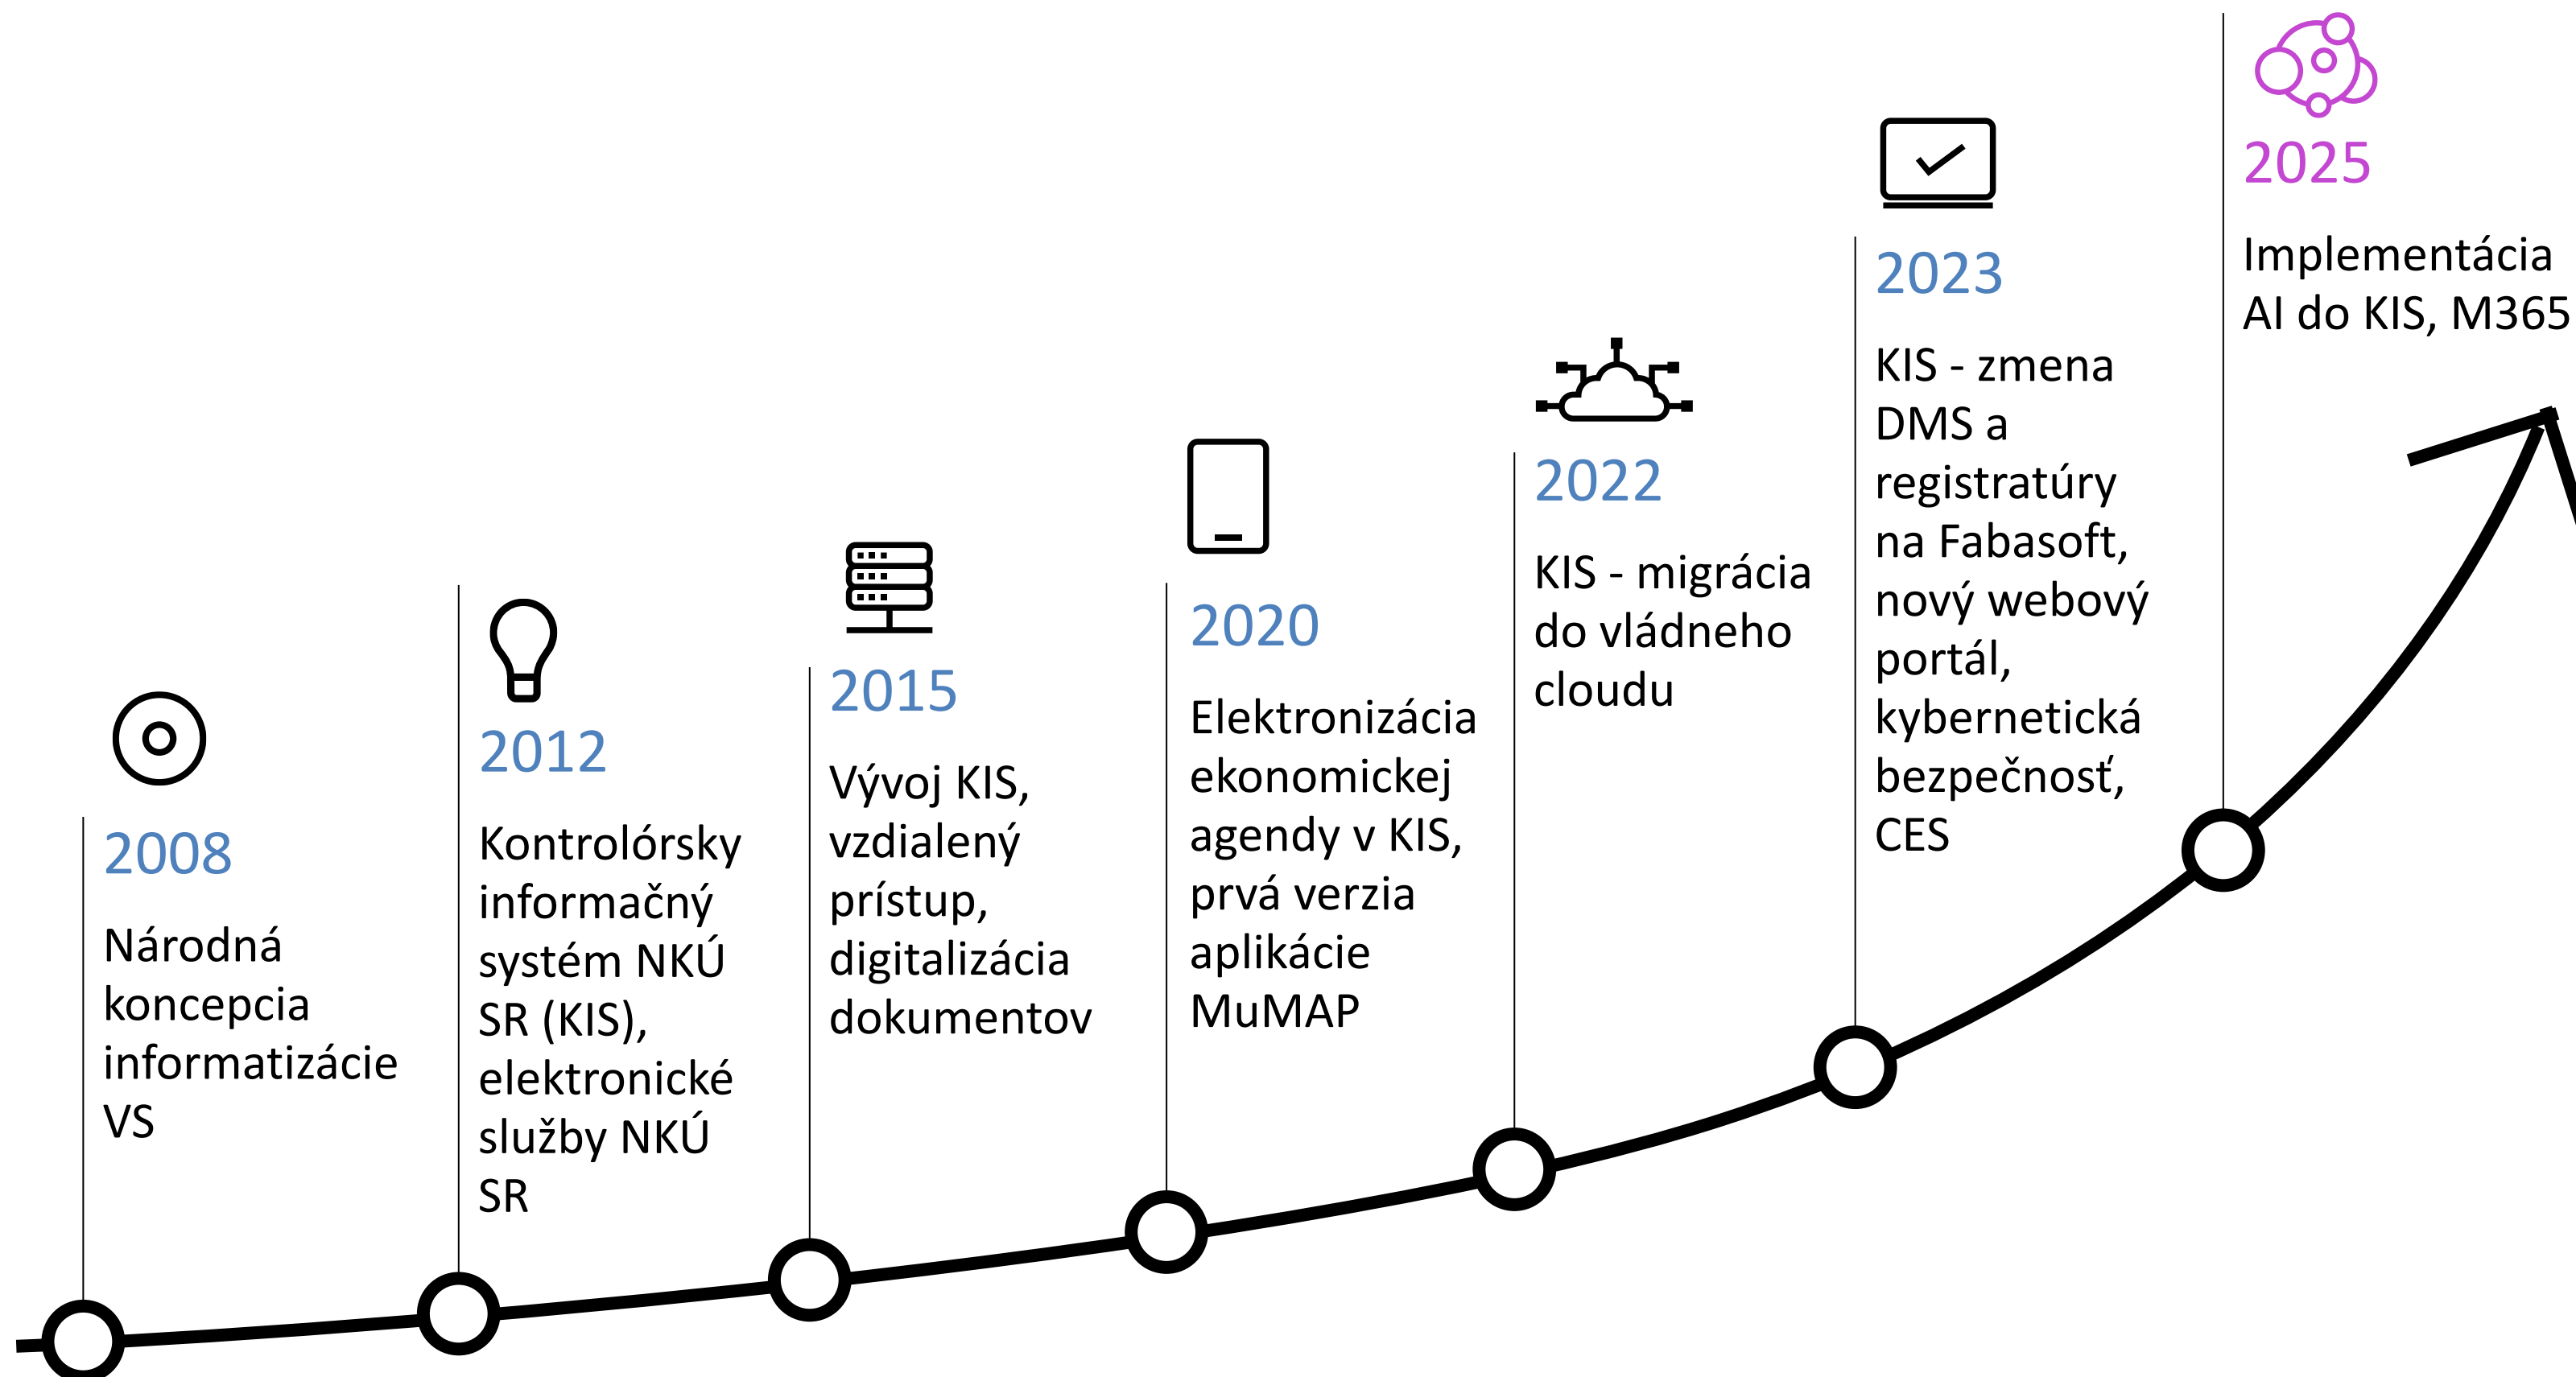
2008

Národná koncepcia informatizácie VS

2012

Kontrolórsky informačný systém NKÚ SR (KIS), elektronické služby NKÚ SR

2015

Vývoj KIS, vzdialený prístup, digitalizácia dokumentov

2020

Elektronizácia ekonomickej agendy v KIS, prvá verzia aplikácie MuMAP

2022

KIS - migrácia do vládneho cloudu

2023

KIS - zmena DMS a registratúry na Fabasoft, nový webový portál, kybernetická bezpečnosť, CES

2025

Implementácia AI do KIS, M365